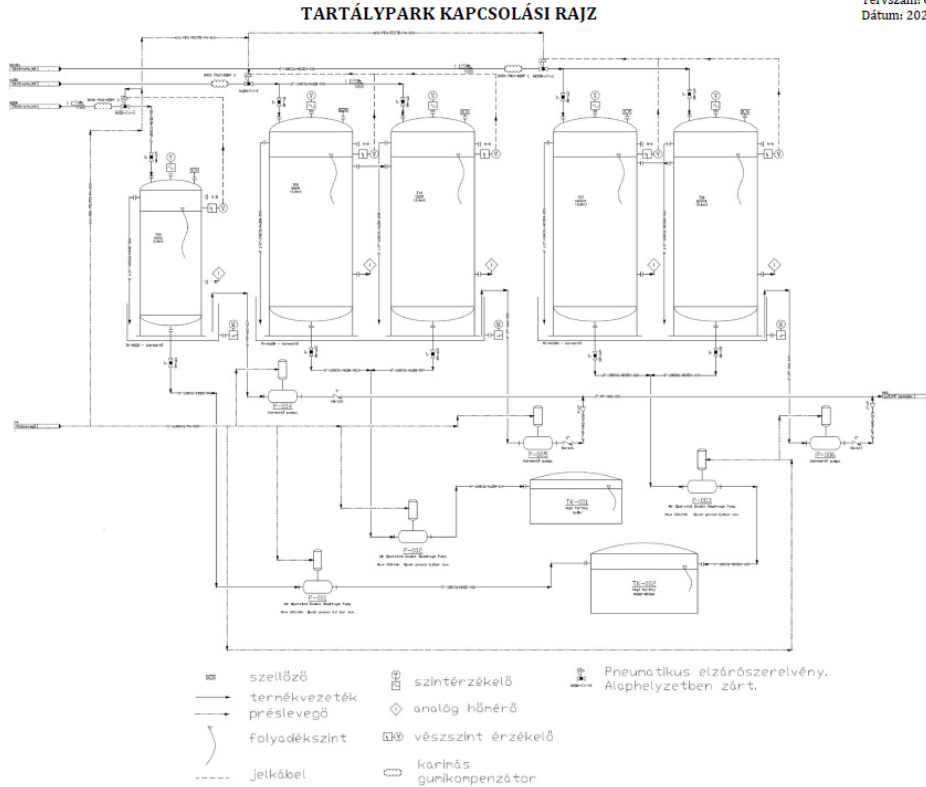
TARTÁLYPARK KAPCSOLÁSI RAJZ

Tervszám: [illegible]
Dátum: 202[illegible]

P-004

P-005

P-006

P-003

P-002

P-001

TK-001

TK-002

szellőző
termékvezeték
préslevegő
folyadékszint
jelkábel

szintérzékelő
analóg hőmérő
vészszint érzékelő
karimás gumikompenzátor

Pneumatikus elzárószerelvény. Alaphelyzetben zárt.